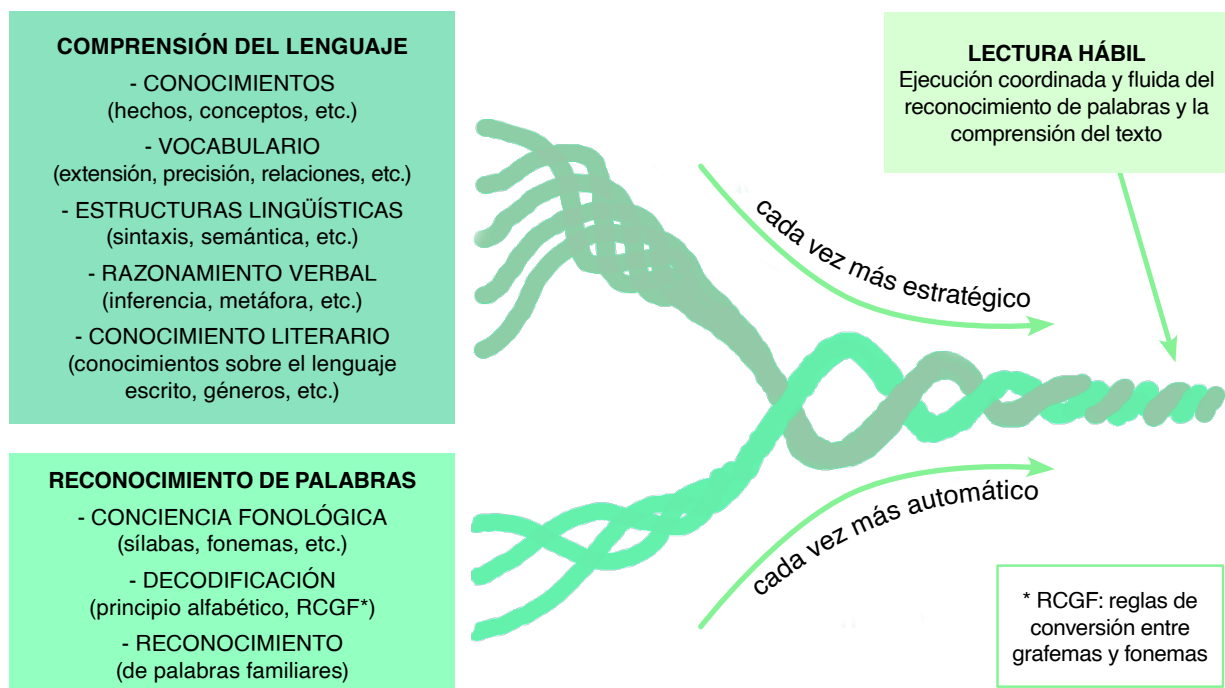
COMPRENSIÓN DEL LENGUAJE
- CONOCIMIENTOS
(hechos, conceptos, etc.)
- VOCABULARIO
(extensión, precisión, relaciones, etc.)
- ESTRUCTURAS LINGÜÍSTICAS
(sintaxis, semántica, etc.)
- RAZONAMIENTO VERBAL
(inferencia, metáfora, etc.)
- CONOCIMIENTO LITERARIO
(conocimientos sobre el lenguaje escrito, géneros, etc.)

RECONOCIMIENTO DE PALABRAS
- CONCIENCIA FONOLÓGICA
(sílabas, fonemas, etc.)
- DECODIFICACIÓN
(principio alfabético, RCGF*)
- RECONOCIMIENTO
(de palabras familiares)

LECTURA HÁBIL
Ejecución coordinada y fluida del reconocimiento de palabras y la comprensión del texto

cada vez más estratégico

cada vez más automático

* RCGF: reglas de conversión entre grafemas y fonemas